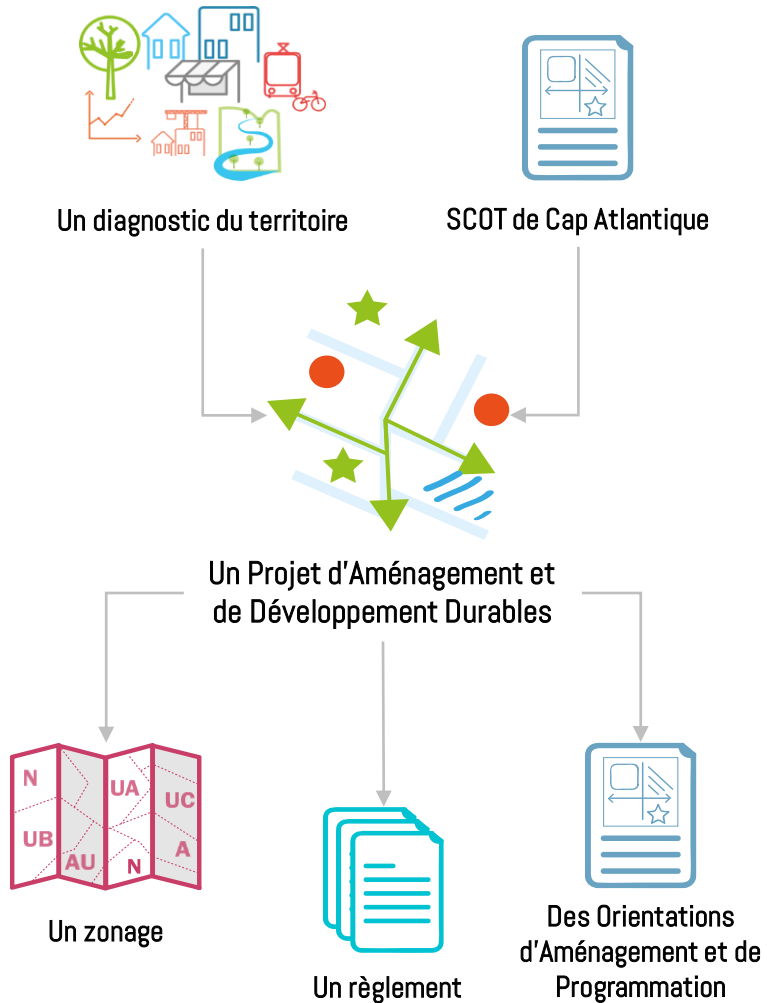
Un diagnostic du territoire

SCOT de Cap Atlantique

Un Projet d'Aménagement et de Développement Durables

N
UB
AU
UA
N
UC
A

Un zonage

Un règlement

Des Orientations d'Aménagement et de Programmation